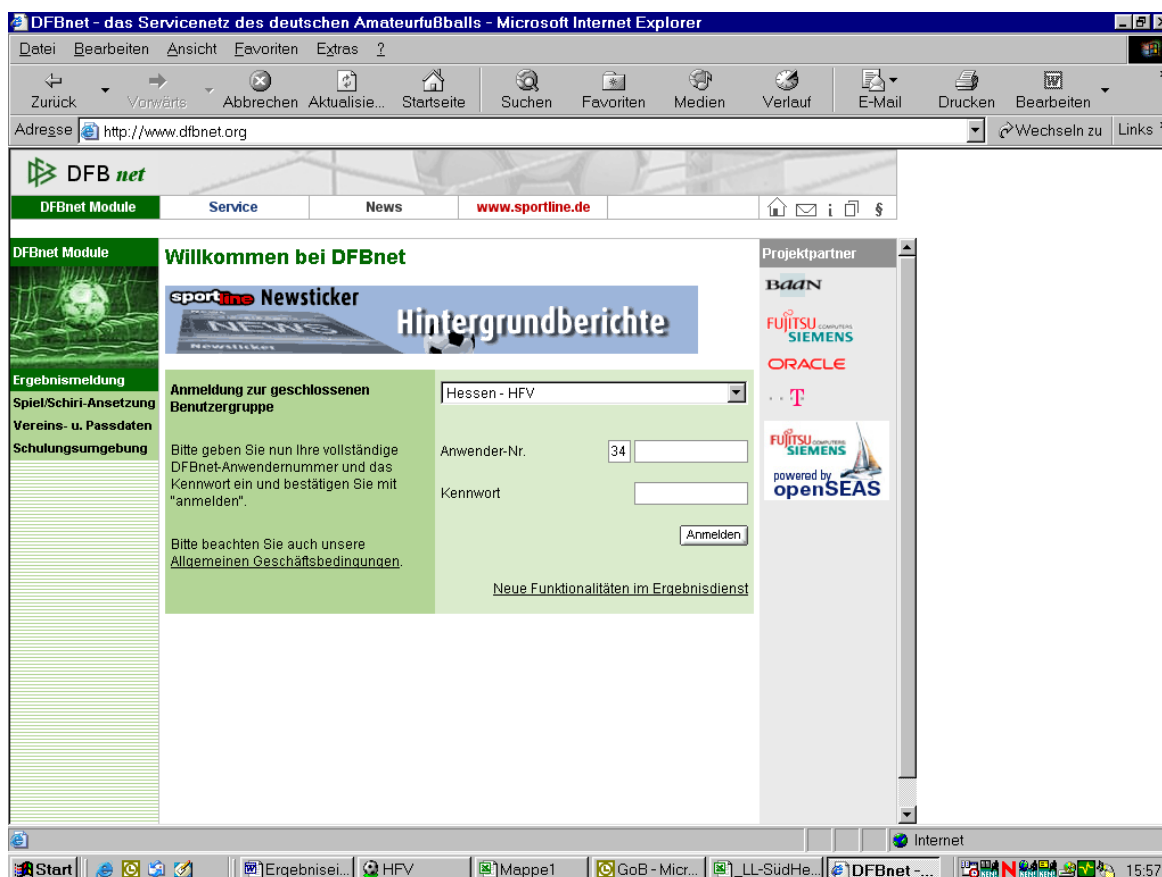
DFBnet - das Servicenetz des deutschen Amateurfußballs - Microsoft Internet Explorer

Datei Bearbeiten Ansicht Favoriten Extras ?

Zurück Vorwärts Abbrechen Aktualisie... Startseite Suchen Favoriten Medien Verlauf E-Mail Drucken Bearbeiten

Adresse http://www.dfbnet.org Wechseln zu Links

DFB net

DFBnet Module | Service | News | www.sportline.de | §

DFBnet Module

Ergebnismeldung
Spiel/Schiri-Ansetzung
Vereins- u. Passdaten
Schulungsumgebung

Willkommen bei DFBnet

sportline Newsticker
NEWS
Newsticker
Hintergrundberichte

Anmeldung zur geschlossenen Benutzergruppe

Hessen - HFV

Bitte geben Sie nun Ihre vollständige DFBnet-Anwendernummer und das Kennwort ein und bestätigen Sie mit "anmelden".

Anwender-Nr. 34

Kennwort

Anmelden

Bitte beachten Sie auch unsere Allgemeinen Geschäftsbedingungen.

Neue Funktionalitäten im Ergebnisdienst

Projektpartner

BaaN

FUJITSU COMPUTERS SIEMENS

ORACLE

T

FUJITSU COMPUTERS SIEMENS
powered by openSEAS

Internet

Start | Ergebnisei... | HFV | Mappe1 | GoB - Micr... | LL-SüdHe... | DFBnet -... | 15:57